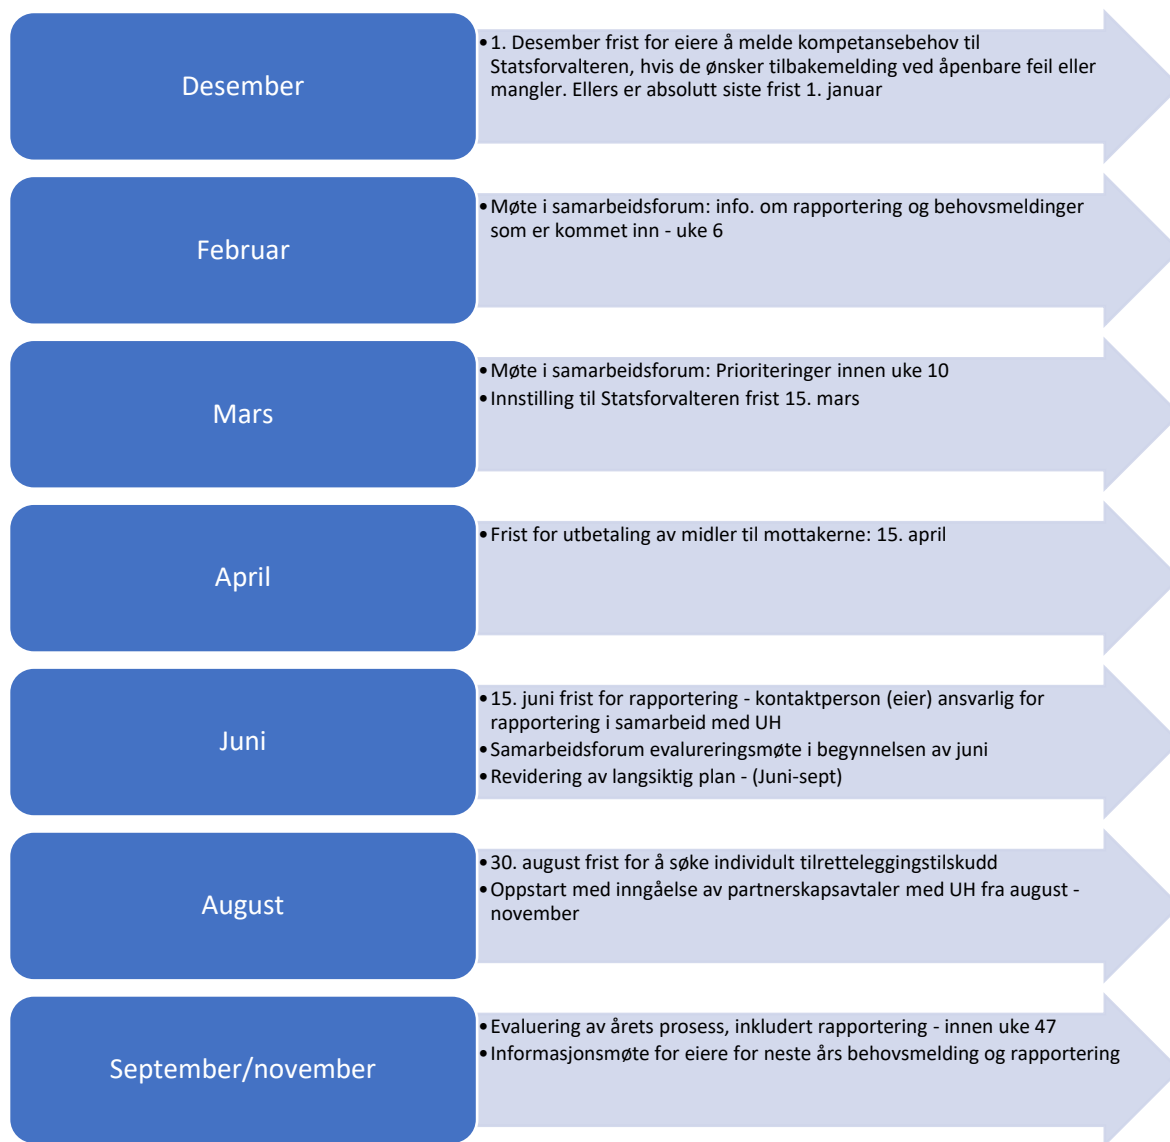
Desember

• 1. Desember frist for eiere å melde kompetansebehov til Statsforvalteren, hvis de ønsker tilbakemelding ved åpenbare feil eller mangler. Ellers er absolutt siste frist 1. januar

Februar

• Møte i samarbeidsforum: info. om rapportering og behovsmeldinger som er kommet inn - uke 6

Mars

• Møte i samarbeidsforum: Prioriteringer innen uke 10
• Innstilling til Statsforvalteren frist 15. mars

April

• Frist for utbetaling av midler til mottakerne: 15. april

Juni

• 15. juni frist for rapportering - kontaktperson (eier) ansvarlig for rapportering i samarbeid med UH
• Samarbeidsforum evalueringsmøte i begynnelsen av juni
• Revidering av langsiktig plan - (Juni-sept)

August

• 30. august frist for å søke individult tilretteleggingstilskudd
• Oppstart med inngåelse av partnerskapsavtaler med UH fra august - november

September/november

• Evaluering av årets prosess, inkludert rapportering - innen uke 47
• Informasjonsmøte for eiere for neste års behovsmelding og rapportering